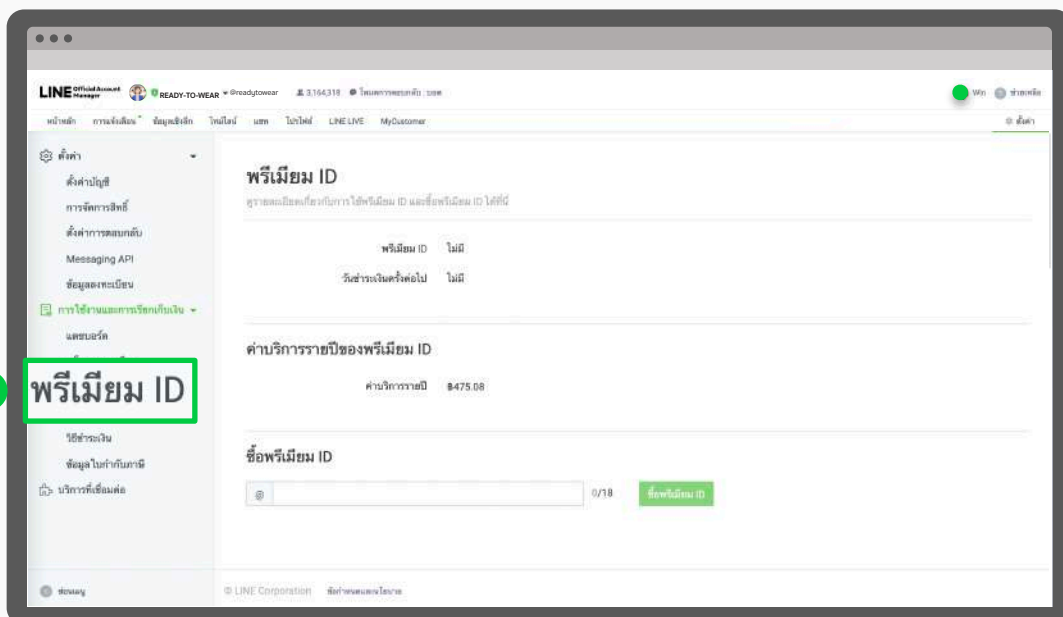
LINE Official Account Manager READY-TO-WEAR @readytowear 3,164,318 โหมดการตอบกลับ : บอท

Win ช่วยเหลือ

หน้าหลัก การแจ้งเตือน ข้อมูลเชิงลึก ไทม์ไลน์ แชท โปรไฟล์ LINE LIVE MyCustomer ตั้งค่า

ตั้งค่า
ตั้งค่าบัญชี
การจัดการสิทธิ์
ตั้งค่าการตอบกลับ
Messaging API
ข้อมูลลงทะเบียน
การใช้งานและการเรียกเก็บเงิน
แดชบอร์ด
พรีเมียม ID
วิธีชำระเงิน
ข้อมูลใบกำกับภาษี
บริการที่เชื่อมต่อ

พรีเมียม ID
ดูรายละเอียดเกี่ยวกับการใช้พรีเมียม ID และซื้อพรีเมียม ID ได้ที่นี่

พรีเมียม ID ไม่มี
วันชำระเงินครั้งต่อไป ไม่มี

ค่าบริการรายปีของพรีเมียม ID
ค่าบริการรายปี ฿475.08

ซื้อพรีเมียม ID
@ 0/18 ซื้อพรีเมียม ID

ช่อนเมนู
© LINE Corporation ข้อกำหนดและนโยบาย